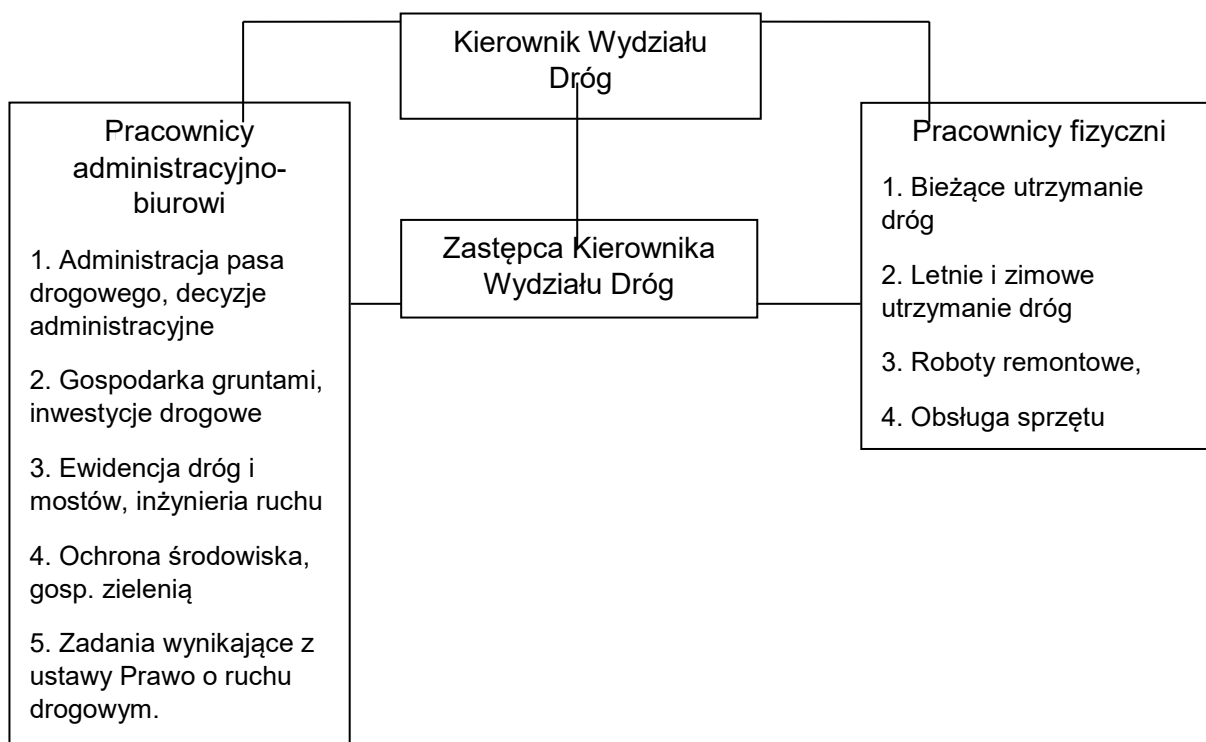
Kierownik Wydziału Dróg

Pracownicy administracyjno-biurowi

1. Administracja pasa drogowego, decyzje administracyjne

2. Gospodarka gruntami, inwestycje drogowe

3. Ewidencja dróg i mostów, inżynieria ruchu

4. Ochrona środowiska, gosp. zielenią

5. Zadania wynikające z ustawy Prawo o ruchu drogowym.

Zastępca Kierownika Wydziału Dróg

Pracownicy fizyczni

1. Bieżące utrzymanie dróg

2. Letnie i zimowe utrzymanie dróg

3. Roboty remontowe,

4. Obsługa sprzętu